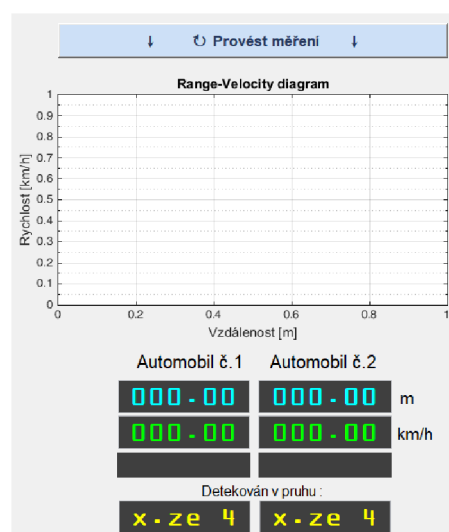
↓ ↻ Provést měření ↓

Range-Velocity diagram

Rychlost [km/h]

1
0.9
0.8
0.7
0.6
0.5
0.4
0.3
0.2
0.1
0

0 0.2 0.4 0.6 0.8 1

Vzdálenost [m]

Automobil č.1 Automobil č.2

000.00 000.00 m

000.00 000.00 km/h

Detekován v pruhu :

x-ze 4 x-ze 4